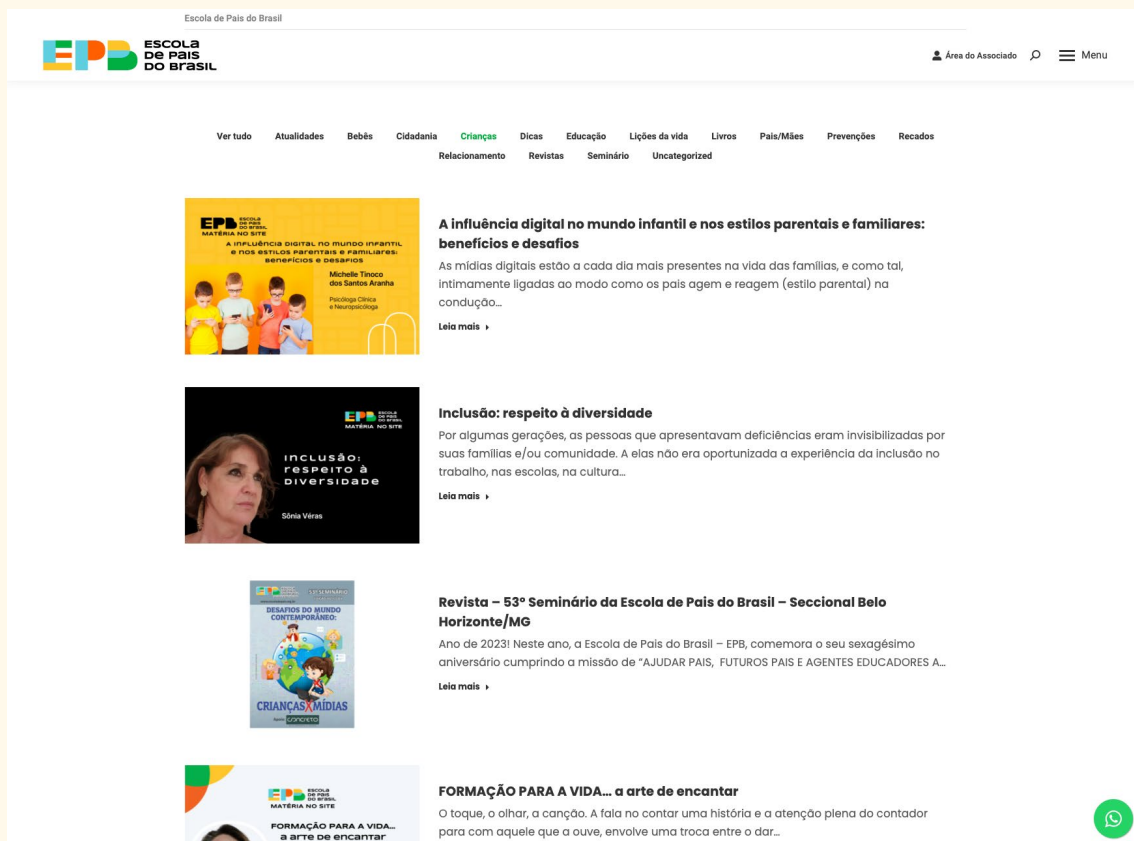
Escola de Pais do Brasil

EPB ESCOLA DE PAIS DO BRASIL

Área do Associado Menu

Ver tudo Atualidades Bebês Cidadania Crianças Dicas Educação Lições da vida Livros Pais/Mães Prevenções Recados Relacionamento Revistas Seminário Uncategorized

EPB ESCOLA DE PAIS DO BRASIL MATÉRIA NO SITE
A influência digital no mundo infantil e nos estilos parentais e familiares: benefícios e desafios
Michelle Tinoco dos Santos Aranha
Psicologia Clínica e Neuropsicologia

A influência digital no mundo infantil e nos estilos parentais e familiares: benefícios e desafios

As mídias digitais estão a cada dia mais presentes na vida das famílias, e como tal, intimamente ligadas ao modo como os pais agem e reagem (estilo parental) na condução…

Leia mais

EPB ESCOLA DE PAIS DO BRASIL MATÉRIA NO SITE
inclusão: respeito à diversidade
Sônia Véras

Inclusão: respeito à diversidade

Por algumas gerações, as pessoas que apresentavam deficiências eram invisibilizadas por suas famílias e/ou comunidade. A elas não era oportunizada a experiência da inclusão no trabalho, nas escolas, na cultura…

Leia mais

53º SEMINÁRIO
DESAFIOS DO MUNDO CONTEMPORÂNEO:
CRIANÇAS X MÍDIAS
CONCRETO

Revista – 53º Seminário da Escola de Pais do Brasil – Seccional Belo Horizonte/MG

Ano de 2023! Neste ano, a Escola de Pais do Brasil – EPB, comemora o seu sexagésimo aniversário cumprindo a missão de "AJUDAR PAIS, FUTUROS PAIS E AGENTES EDUCADORES A…

Leia mais

EPB ESCOLA DE PAIS DO BRASIL MATÉRIA NO SITE
FORMAÇÃO PARA A VIDA… a arte de encantar

FORMAÇÃO PARA A VIDA… a arte de encantar

O toque, o olhar, a canção. A fala no contar uma história e a atenção plena do contador para com aquele que a ouve, envolve uma troca entre o dar…